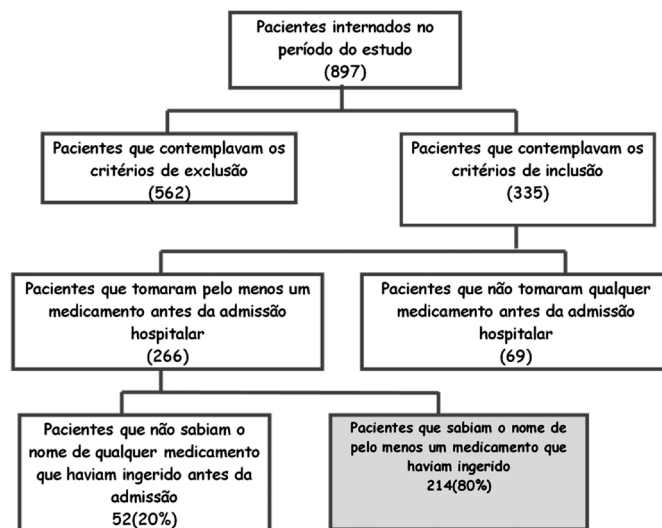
Pacientes internados no período do estudo
(897)

Pacientes que contemplavam os critérios de exclusão
(562)

Pacientes que contemplavam os critérios de inclusão
(335)

Pacientes que tomaram pelo menos um medicamento antes da admissão hospitalar
(266)

Pacientes que não tomaram qualquer medicamento antes da admissão hospitalar
(69)

Pacientes que não sabiam o nome de qualquer medicamento que haviam ingerido antes da admissão
52(20%)

Pacientes que sabiam o nome de pelo menos um medicamento que haviam ingerido
214(80%)